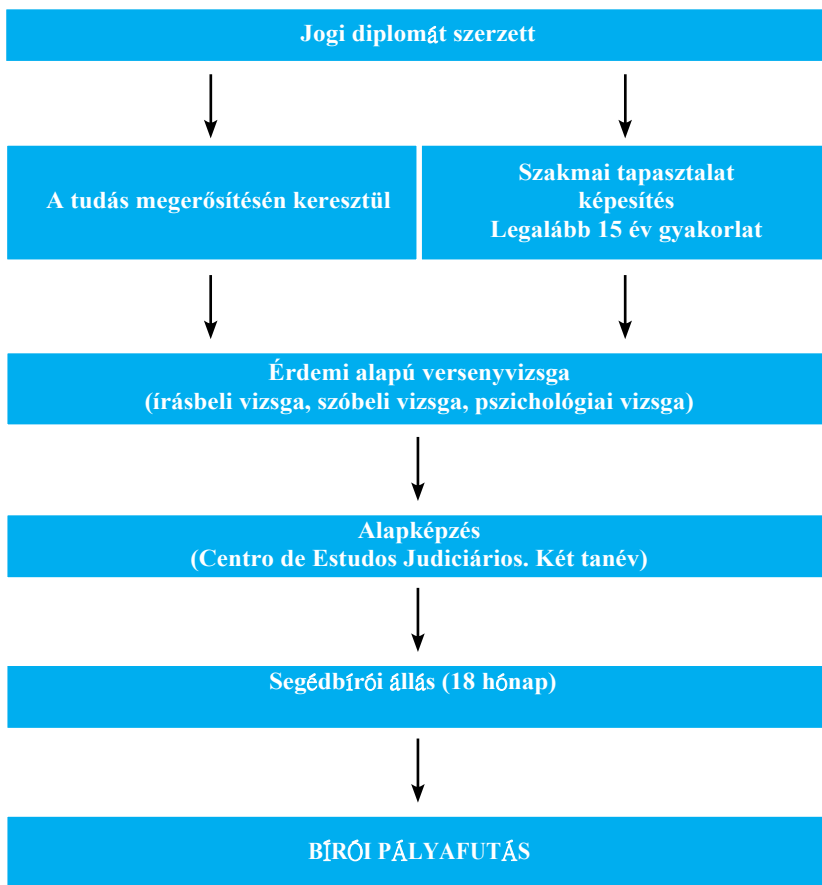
Jogi diplomát szerzett

A tudás megerősítésén keresztül

Szakmai tapasztalat
képesítés
Legalább 15 év gyakorlat

Érdemi alapú versenyvizsga
(írásbeli vizsga, szóbeli vizsga, pszichológiai vizsga)

Alapképzés
(Centro de Estudos Judiciários. Két tanév)

Segédbírói állás (18 hónap)

BÍRÓI PÁLYAFUTÁS